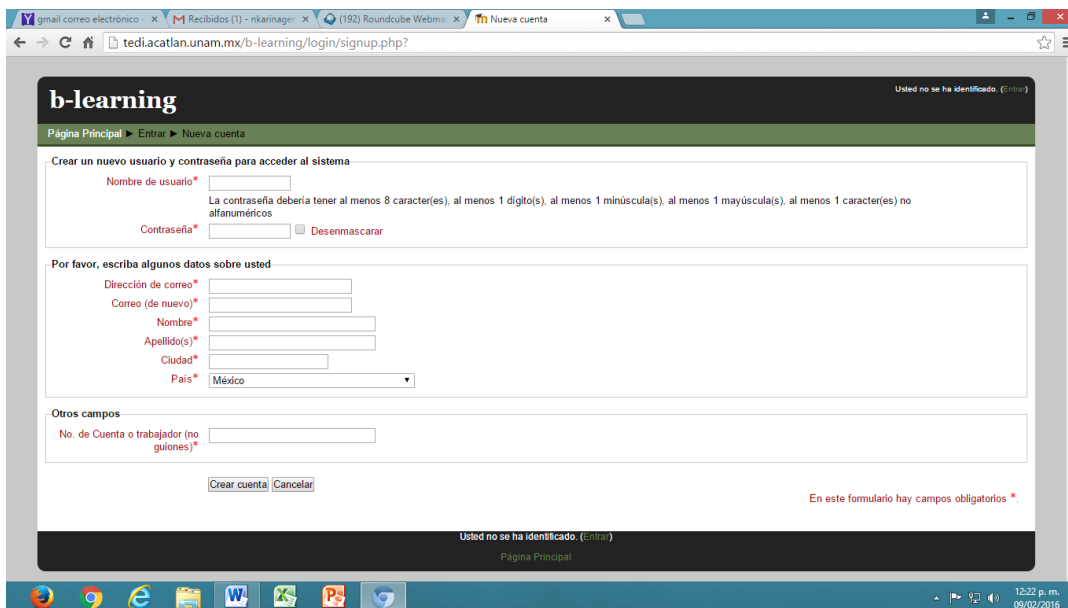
gmail correo electrónico - × Recibidos (1) - nkarinagen × (192) Roundcube Webma × Nueva cuenta ×

tedi.acatlan.unam.mx/b-learning/login/signup.php?

b-learning

Usted no se ha identificado. (Entrar)

Página Principal ► Entrar ► Nueva cuenta

Crear un nuevo usuario y contraseña para acceder al sistema

Nombre de usuario*

La contraseña debería tener al menos 8 caracter(es), al menos 1 dígito(s), al menos 1 minúscula(s), al menos 1 mayúscula(s), al menos 1 caracter(es) no alfanuméricos

Contraseña* Desenmascarar

Por favor, escriba algunos datos sobre usted

Dirección de correo*

Correo (de nuevo)*

Nombre*

Apellido(s)*

Ciudad*

País* México

Otros campos

No. de Cuenta o trabajador (no guiones)*

Crear cuenta Cancelar

En este formulario hay campos obligatorios *.

Usted no se ha identificado. (Entrar)

Página Principal

12:22 p. m.
09/02/2016